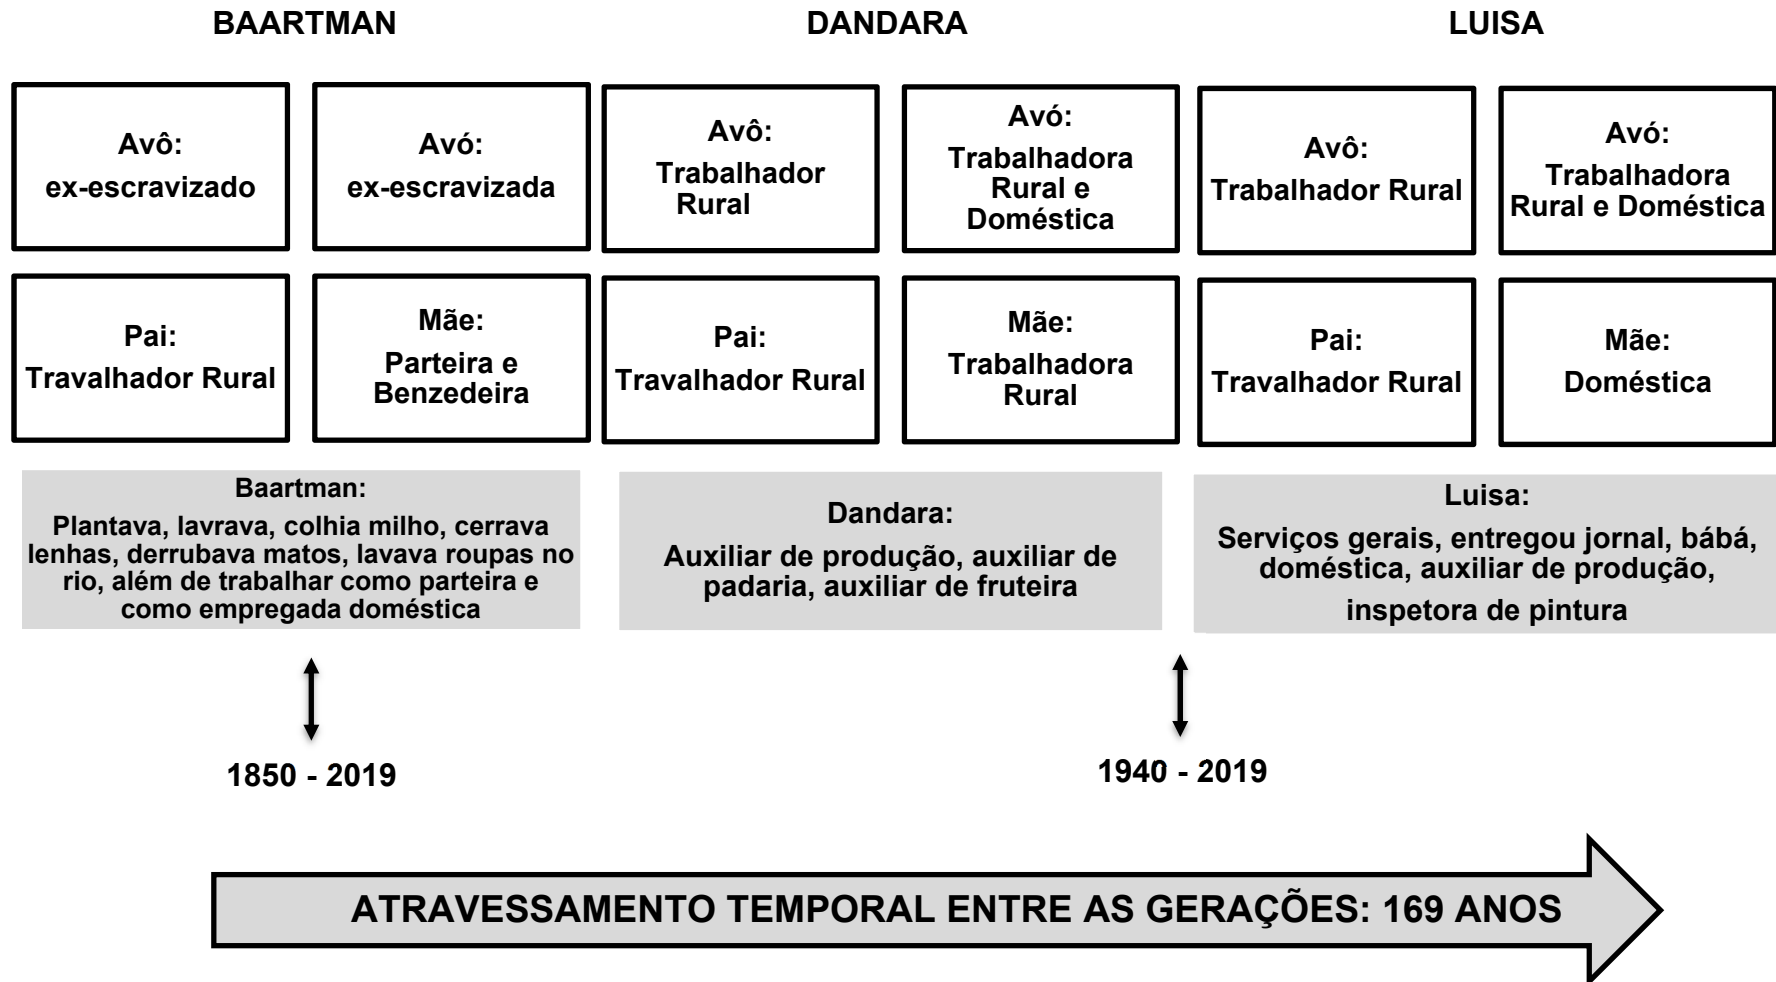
BAARTMAN

DANDARA

LUISA

Avô:
ex-escravizado

Avó:
ex-escravizada

Avô:
Trabalhador Rural

Avó:
Trabalhadora Rural e Doméstica

Avô:
Trabalhador Rural

Avó:
Trabalhadora Rural e Doméstica

Pai:
Travalhador Rural

Mãe:
Parteira e Benzedeira

Pai:
Travalhador Rural

Mãe:
Trabalhadora Rural

Pai:
Travalhador Rural

Mãe:
Doméstica

Baartman:
Plantava, lavrava, colhia milho, cerrava lenhas, derrubava matos, lavava roupas no rio, além de trabalhar como parteira e como empregada doméstica

Dandara:
Auxiliar de produção, auxiliar de padaria, auxiliar de fruteira

Luisa:
Serviços gerais, entregou jornal, bábá, doméstica, auxiliar de produção, inspetora de pintura

1850 - 2019

1940 - 2019

ATRAVESSAMENTO TEMPORAL ENTRE AS GERAÇÕES: 169 ANOS